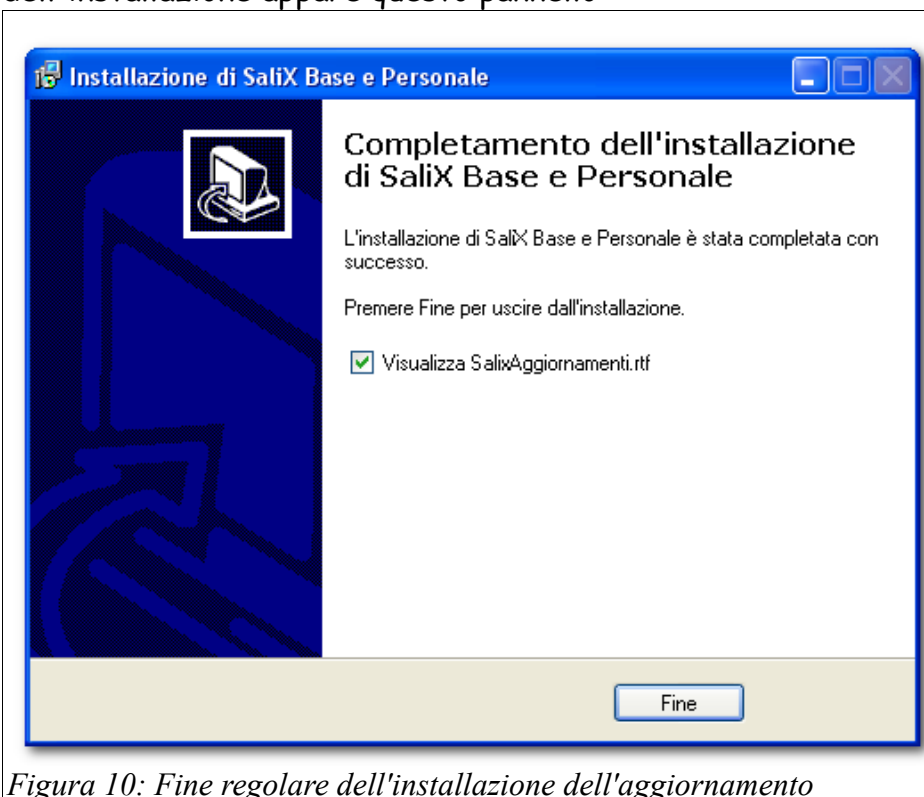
dell'installazione appare questo pannello

Installazione di SaliX Base e Personale

Completamento dell'installazione di SaliX Base e Personale

L'installazione di SaliX Base e Personale è stata completata con successo.

Premere Fine per uscire dall'installazione.

Visualizza SalixAggiornamenti.rtf

Fine

Figura 10: Fine regolare dell'installazione dell'aggiornamento